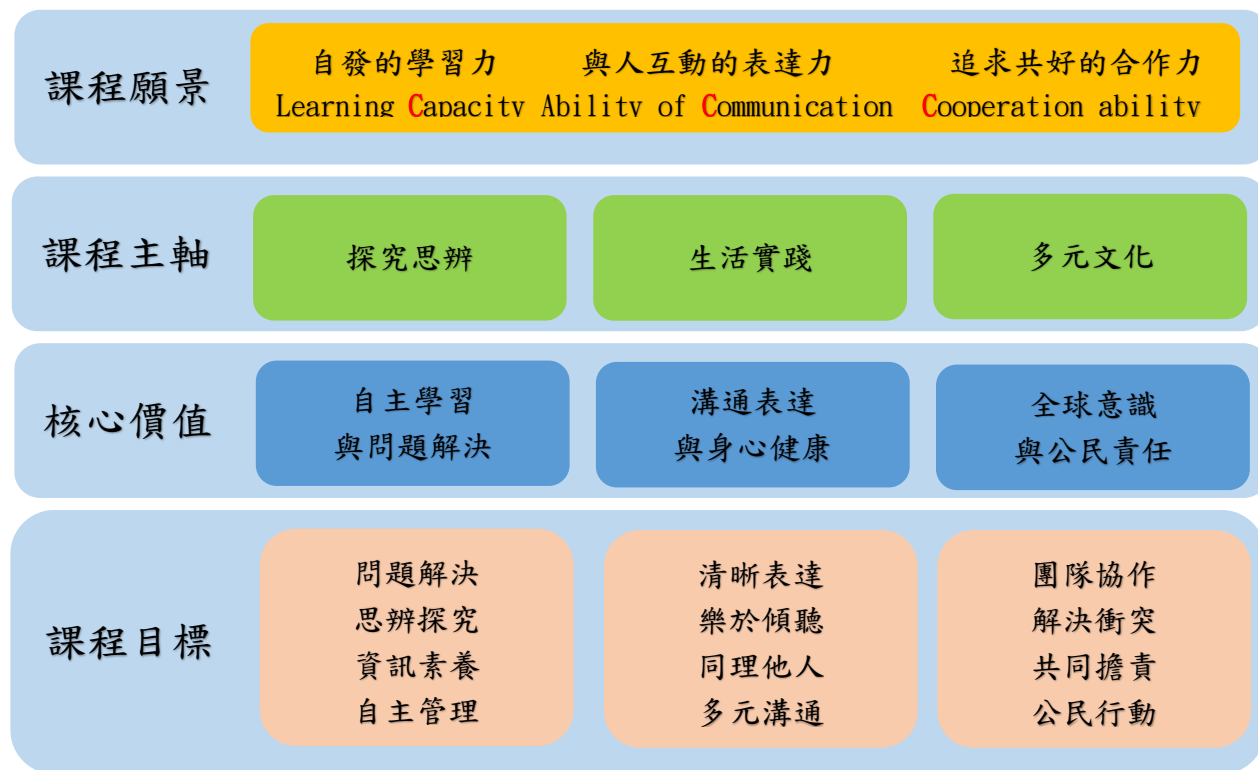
課程願景

自發的學習力 Learning Capacity

與人互動的表達力 Ability of Communication

追求共好的合作力 Cooperation ability

課程主軸

探究思辨

生活實踐

多元文化

核心價值

自主學習 與問題解決

溝通表達 與身心健康

全球意識 與公民責任

課程目標

問題解決 思辨探究 資訊素養 自主管理

清晰表達 樂於傾聽 同理他人 多元溝通

團隊協作 解決衝突 共同擔責 公民行動